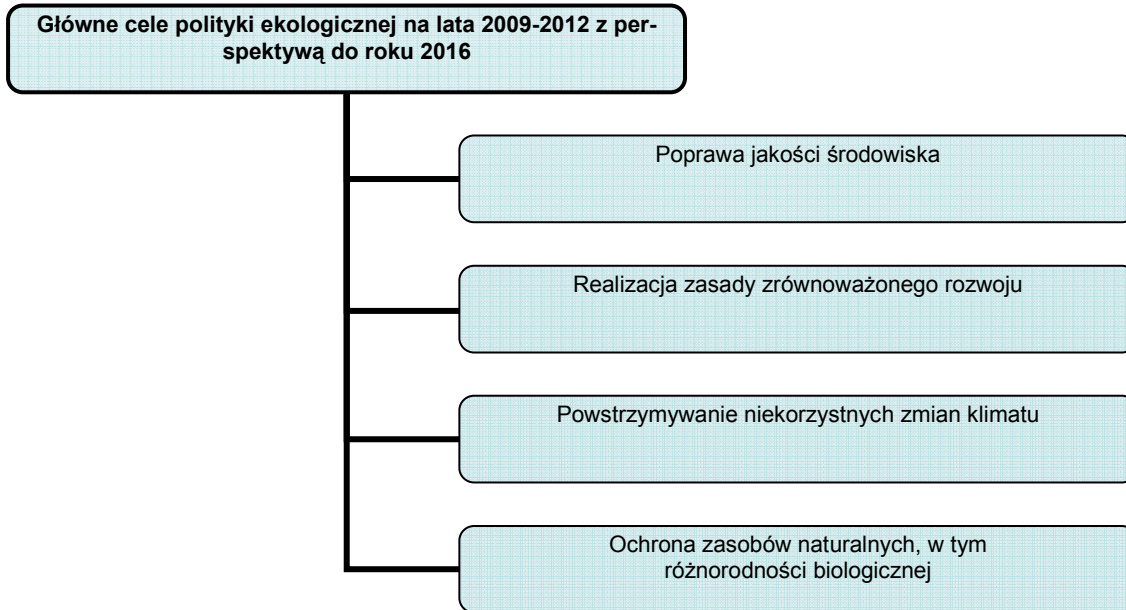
Główne cele polityki ekologicznej na lata 2009-2012 z perspektywą do roku 2016

Poprawa jakości środowiska

Realizacja zasady zrównoważonego rozwoju

Powstrzymywanie niekorzystnych zmian klimatu

Ochrona zasobów naturalnych, w tym różnorodności biologicznej